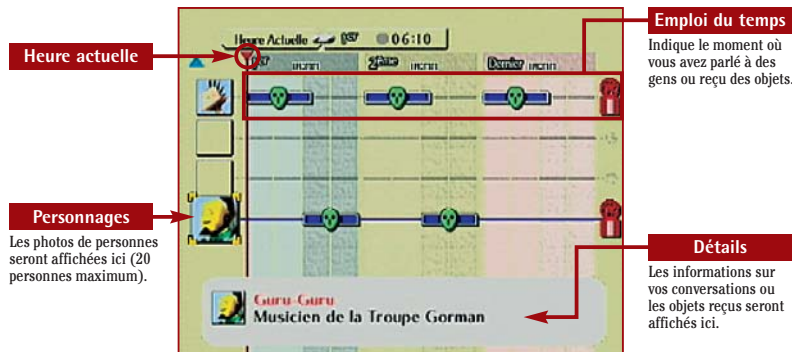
Heure actuelle

Heure Actuelle 1er 06:10

1er matin 2ème matin Dernier matin

Emploi du temps

Indique le moment où vous avez parlé à des gens ou reçu des objets.

Personnages

Les photos de personnes seront affichées ici (20 personnes maximum).

Guru-Guru
Musicien de la Troupe Gorman

Détails

Les informations sur vos conversations ou les objets reçus seront affichés ici.